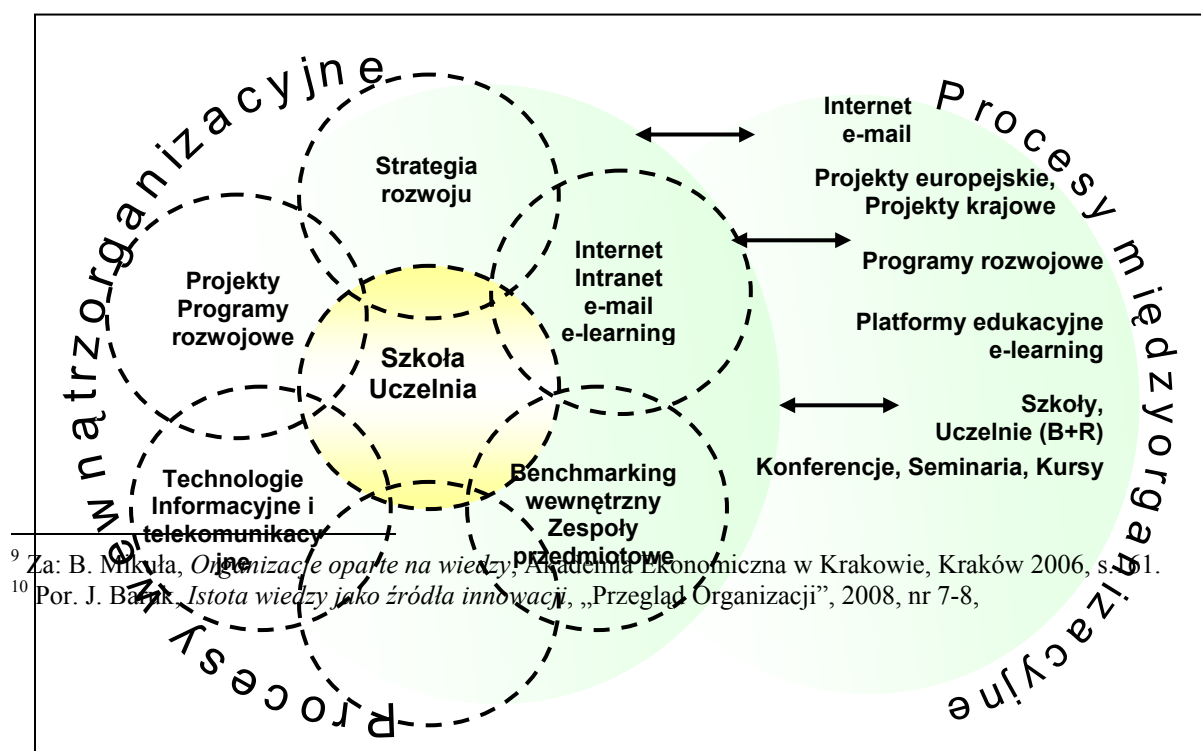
Procesy wewnątrzorganizacyjne

Strategia rozwoju

Projekty Programy rozwojowe

Internet Intranet e-mail e-learning

Szkoła Uczelnia

Technologie Informacyjne i telekomunikacyjne

Benchmarking wewnętrzny Zespoły przedmiotowe

Procesy międzyorganizacyjne

Internet e-mail

Projekty europejskie, Projekty krajowe

Programy rozwojowe

Platformy edukacyjne e-learning

Szkoły, Uczelnie (B+R)

Konferencje, Seminaria, Kursy

$^9$ Za: B. Mikuła, *Organizacje oparte na wiedzy*, Akademia Ekonomiczna w Krakowie, Kraków 2006, s. 161.
$^{10}$ Por. J. Barak, *Istota wiedzy jako źródła innowacji*, „Przegląd Organizacji", 2008, nr 7-8,